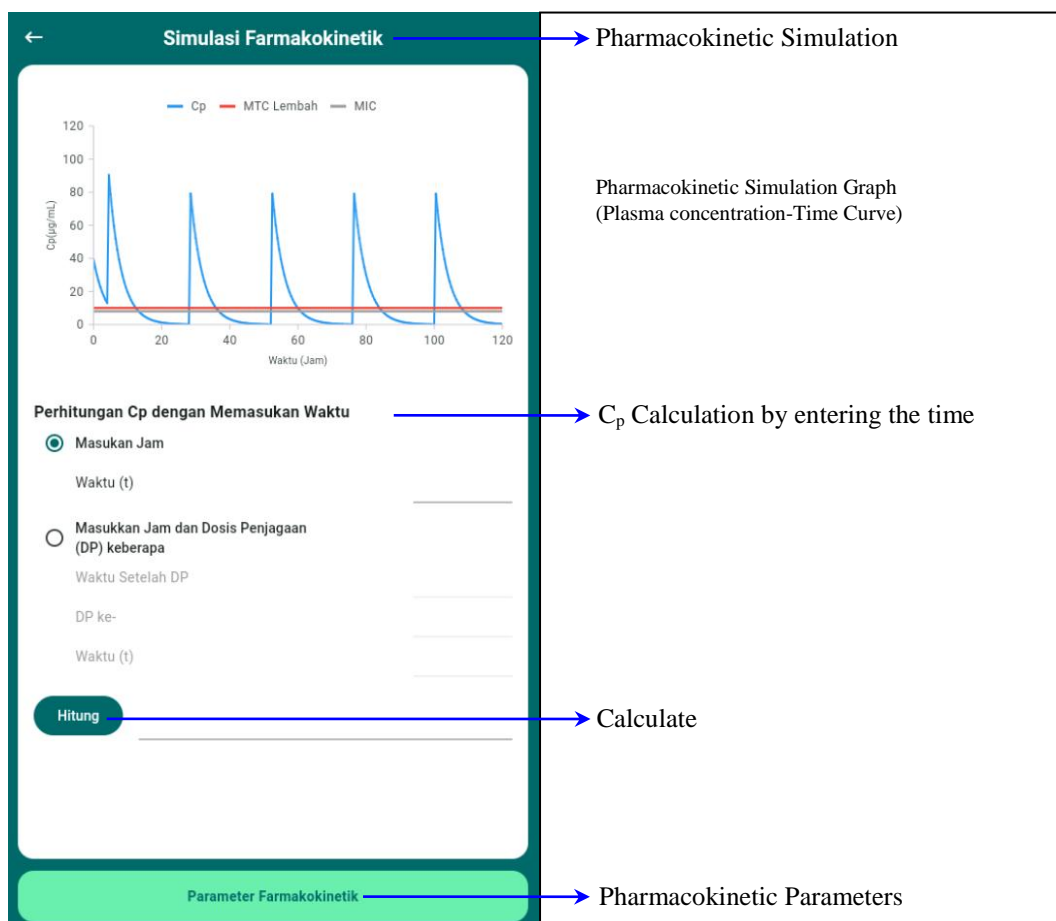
←

Simulasi Farmakokinetik

Pharmacokinetic Simulation

Cp MTC Lembah MIC

120
100
80
60
40
20
0

Cp(μg/mL)

0 20 40 60 80 100 120

Waktu (Jam)

Pharmacokinetic Simulation Graph (Plasma concentration-Time Curve)

Perhitungan Cp dengan Memasukan Waktu

$C_p$ Calculation by entering the time

Masukan Jam

Waktu (t)

Masukkan Jam dan Dosis Penjagaan (DP) keberapa

Waktu Setelah DP

DP ke-

Waktu (t)

Hitung

Calculate

Parameter Farmakokinetik

Pharmacokinetic Parameters